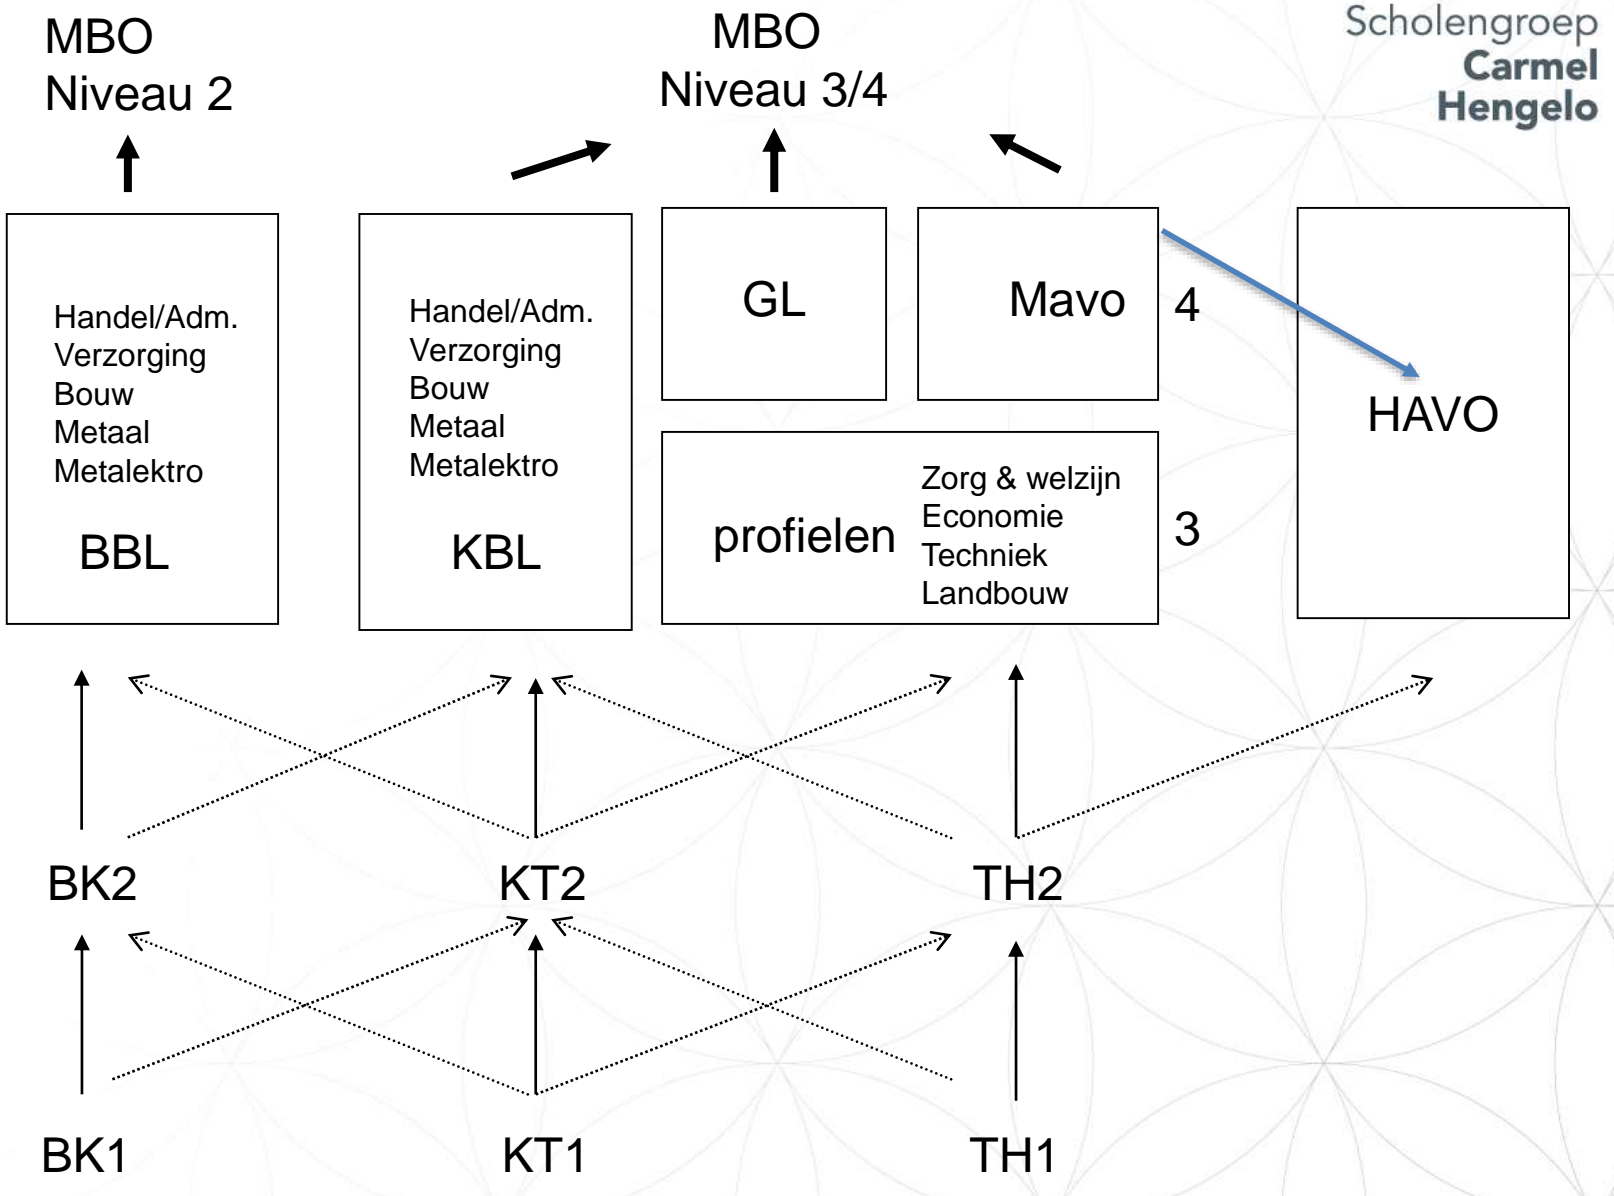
MBO
Niveau 2

MBO
Niveau 3/4

Scholengroep
Carmel
Hengelo

Handel/Adm.
Verzorging
Bouw
Metaal
Metalektro

BBL

Handel/Adm.
Verzorging
Bouw
Metaal
Metalektro

KBL

GL

Mavo

4

HAVO

profielen

Zorg & welzijn
Economie
Techniek
Landbouw

3

BK2

KT2

TH2

BK1

KT1

TH1